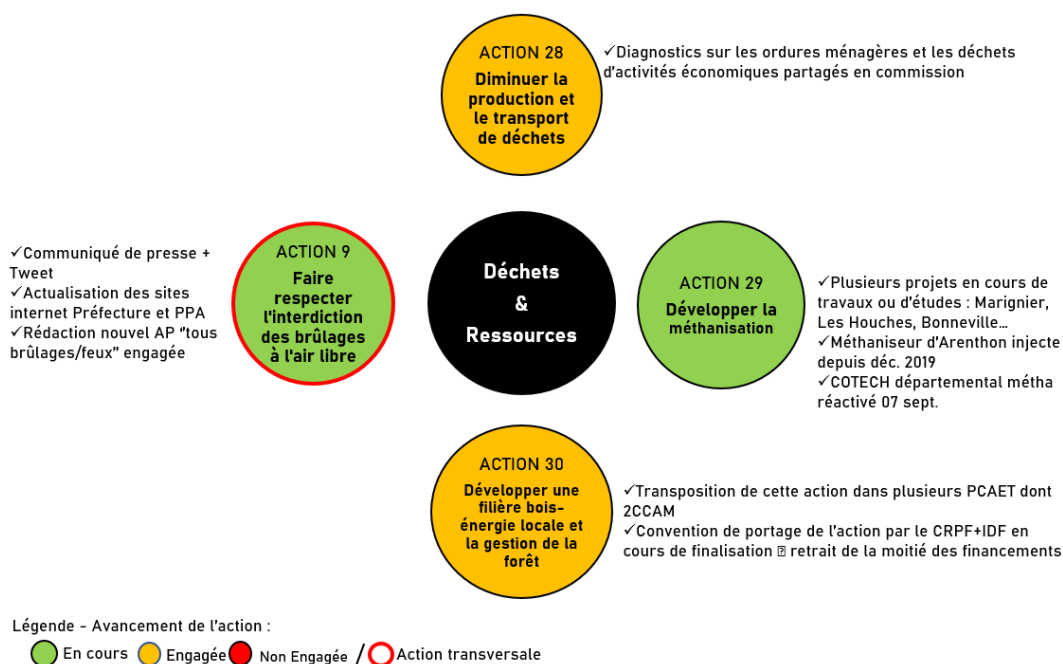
ACTION 28
Diminuer la production et le transport de déchets

✓Diagnostics sur les ordures ménagères et les déchets d'activités économiques partagés en commission

✓Communiqué de presse + Tweet
✓Actualisation des sites internet Préfecture et PPA
✓Rédaction nouvel AP "tous brûlages/feux" engagée

ACTION 9
Faire respecter l'interdiction des brûlages à l'air libre

Déchets
&
Ressources

ACTION 29
Développer la méthanisation

✓Plusieurs projets en cours de travaux ou d'études : Marignier, Les Houches, Bonneville…
✓Méthaniseur d'Arenthon injecte depuis déc. 2019
✓COTECH départemental métha réactivé 07 sept.

ACTION 30
Développer une filière bois-énergie locale et la gestion de la forêt

✓Transposition de cette action dans plusieurs PCAET dont 2CCAM
✓Convention de portage de l'action par le CRPF+IDF en cours de finalisation ⍰ retrait de la moitié des financements

Légende - Avancement de l'action :
En cours Engagée Non Engagée / Action transversale